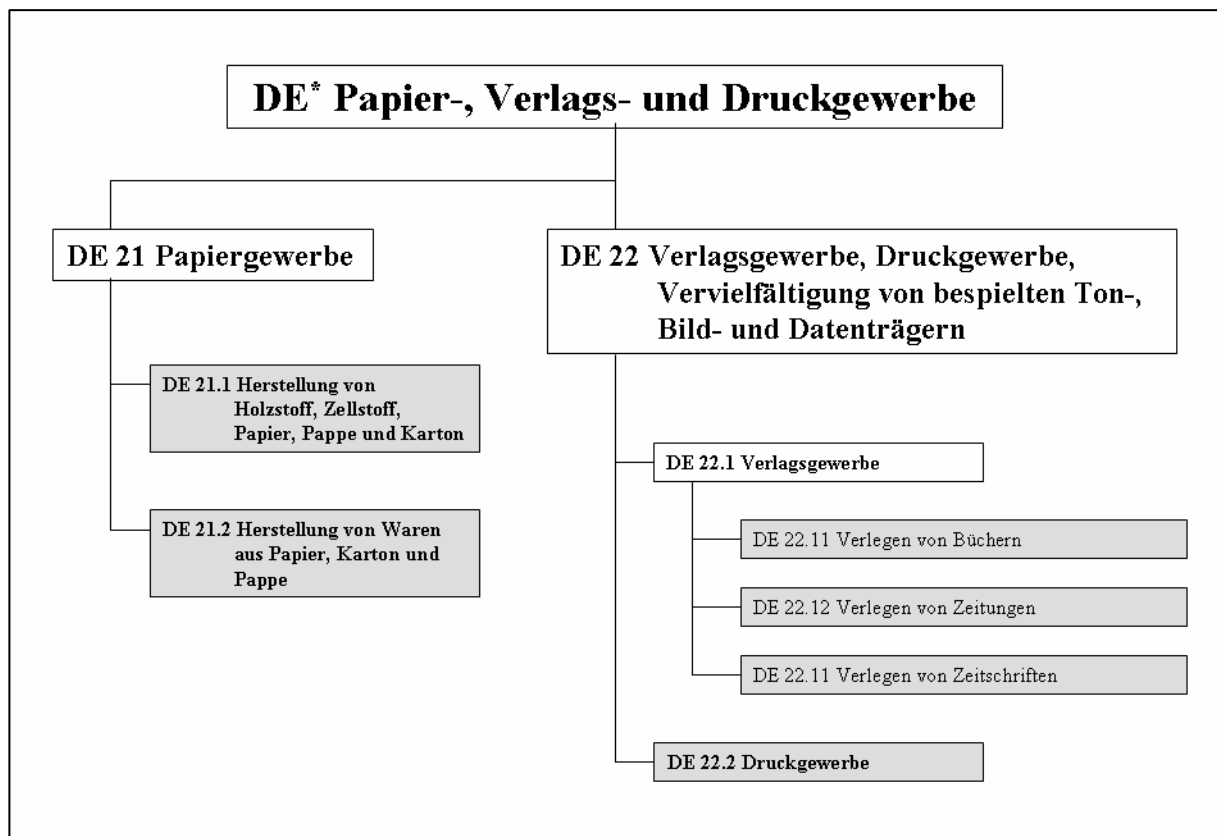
DE* Papier-, Verlags- und Druckgewerbe

DE 21 Papiergewerbe

DE 22 Verlagsgewerbe, Druckgewerbe, Vervielfältigung von bespielten Ton-, Bild- und Datenträgern

DE 21.1 Herstellung von Holzstoff, Zellstoff, Papier, Pappe und Karton

DE 21.2 Herstellung von Waren aus Papier, Karton und Pappe

DE 22.1 Verlagsgewerbe

DE 22.11 Verlegen von Büchern

DE 22.12 Verlegen von Zeitungen

DE 22.11 Verlegen von Zeitschriften

DE 22.2 Druckgewerbe